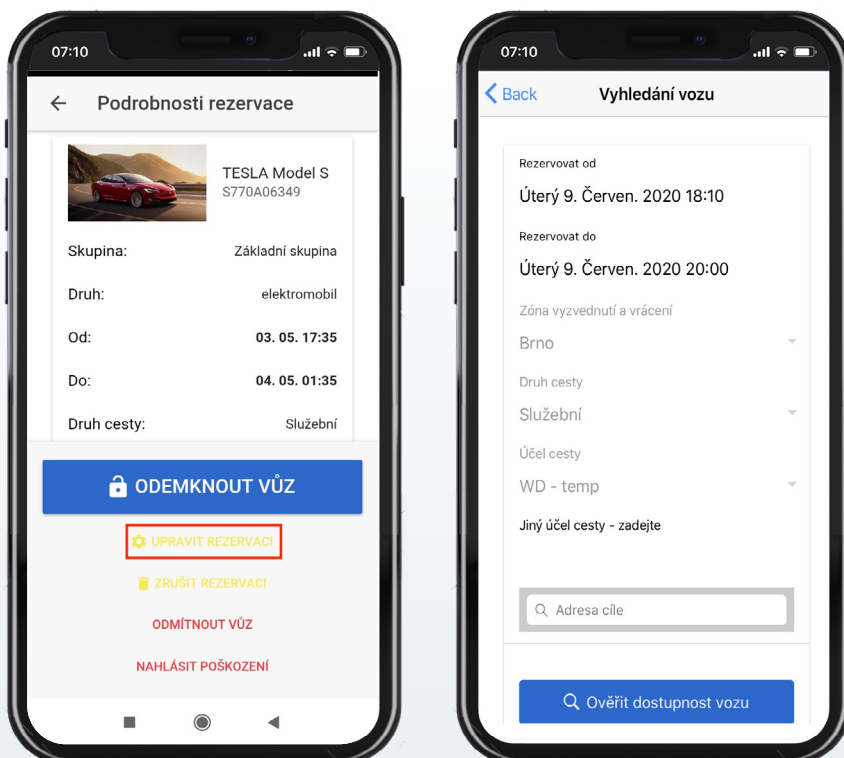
07:10

Podrobnosti rezervace

TESLA Model S
S770A06349

Skupina: Základní skupina

Druh: elektromobil

Od: 03. 05. 17:35

Do: 04. 05. 01:35

Druh cesty: Služební

ODEMKNOUT VŮZ

UPRAVIT REZERVACI

ZRUŠIT REZERVACI

ODMÍTNOUT VŮZ

NAHLÁSIT POŠKOZENÍ

07:10

Back

Vyhledání vozu

Rezervovat od

Úterý 9. Červen. 2020 18:10

Rezervovat do

Úterý 9. Červen. 2020 20:00

Zóna vyzvednutí a vrácení

Brno

Druh cesty

Služební

Účel cesty

WD - temp

Jiný účel cesty - zadejte

Adresa cíle

Ověřit dostupnost vozu